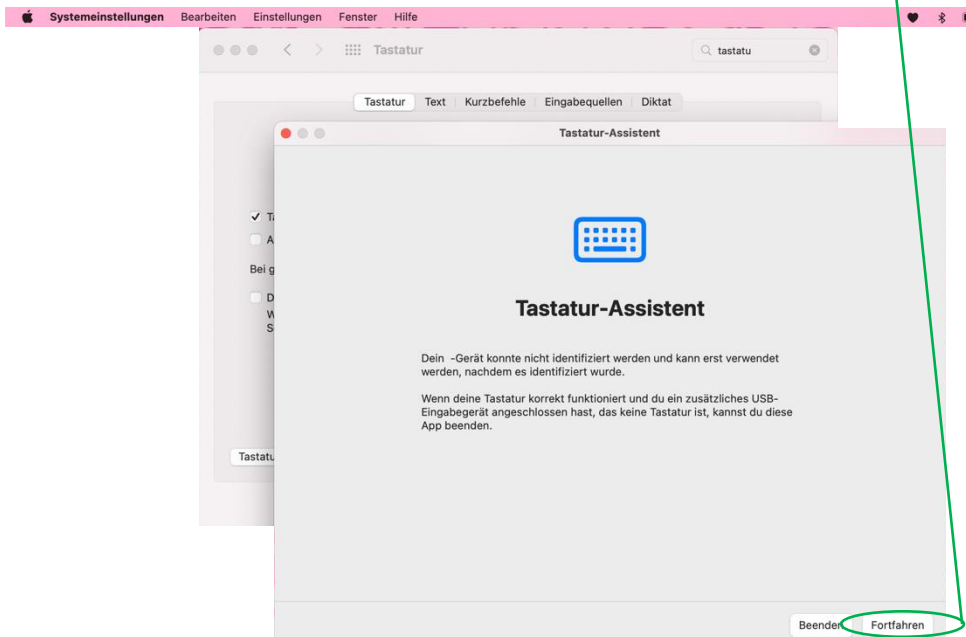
Systemeinstellungen Bearbeiten Einstellungen Fenster Hilfe

Tastatur

tastatu

Tastatur | Text | Kurzbefehle | Eingabequellen | Diktat

Tastatur-Assistent

✓ T

A

Bei g

D

W

S

Tastatu

Tastatur-Assistent

Dein -Gerät konnte nicht identifiziert werden und kann erst verwendet werden, nachdem es identifiziert wurde.

Wenn deine Tastatur korrekt funktioniert und du ein zusätzliches USB-Eingabegerät angeschlossen hast, das keine Tastatur ist, kannst du diese App beenden.

Beenden

Fortfahren